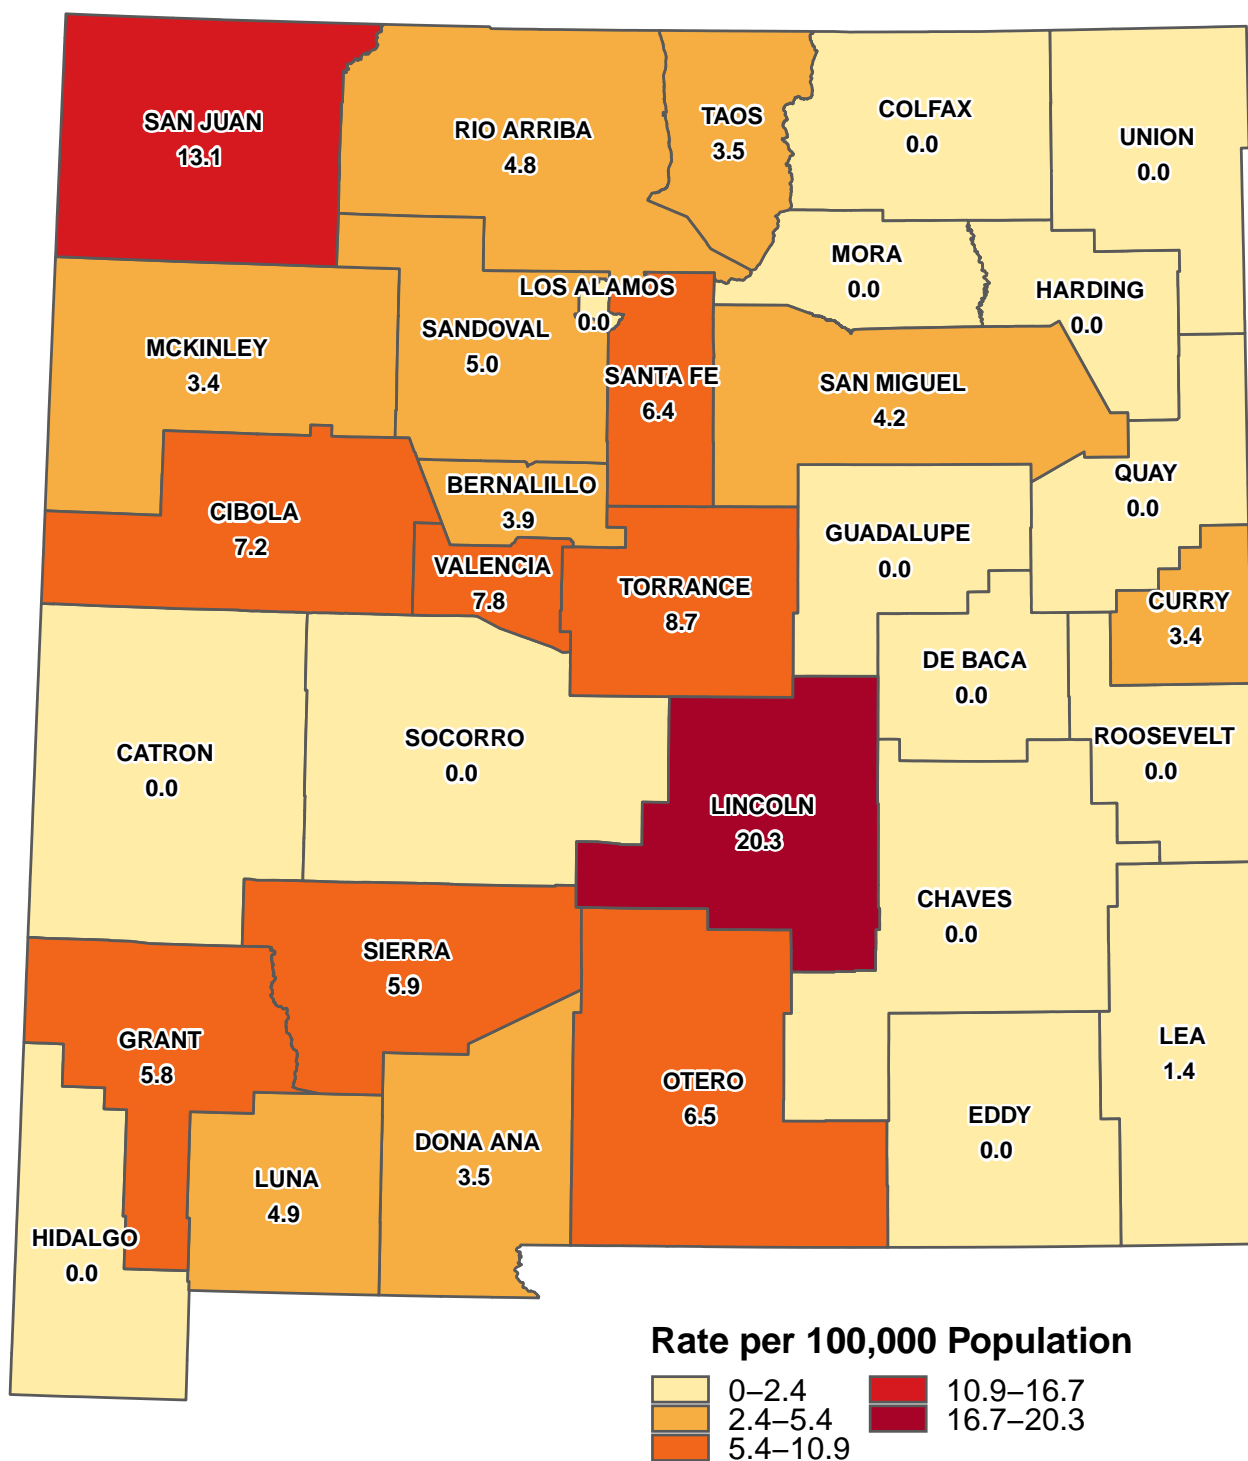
SAN JUAN
13.1

RIO ARRIBA
4.8

TAOS
3.5

COLFAX
0.0

UNION
0.0

MORA
0.0

HARDING
0.0

LOS ALAMOS
0.0

SANDOVAL
5.0

MCKINLEY
3.4

SANTA FE
6.4

SAN MIGUEL
4.2

BERNALILLO
3.9

CIBOLA
7.2

QUAY
0.0

GUADALUPE
0.0

VALENCIA
7.8

TORRANCE
8.7

CURRY
3.4

DE BACA
0.0

CATRON
0.0

SOCORRO
0.0

ROOSEVELT
0.0

LINCOLN
20.3

CHAVES
0.0

SIERRA
5.9

GRANT
5.8

LEA
1.4

OTERO
6.5

EDDY
0.0

DONA ANA
3.5

LUNA
4.9

HIDALGO
0.0

Rate per 100,000 Population
0–2.4
2.4–5.4
5.4–10.9
10.9–16.7
16.7–20.3